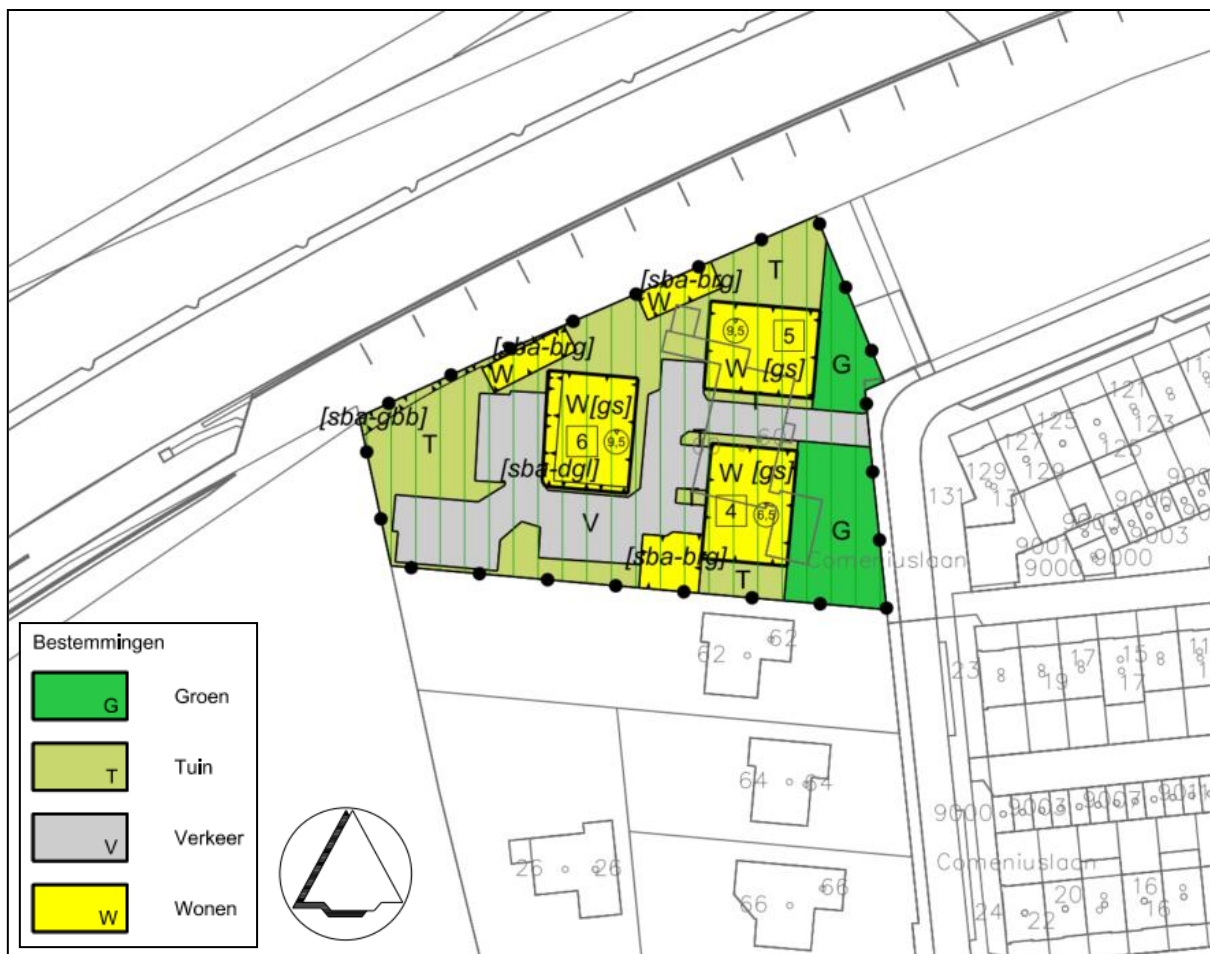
[sba-brg]
T
W
9,5
5
[sba-brg]
W
W [gs]
G
[sba-gbb]
W[gs]
T
6
9,5
[sba-dgl]
60
W [gs]
V
4
6,5
G
[sba-brg]
T
Comeniuslaan
121
8
125
123
127
129
125
129
131
131
9001
9000
9003
9000
62
62
23
8
8
19
17
17
15
8
64
64
9000
9003
9007
26
26
66
66
Comeniuslaan
24
22
20
16
16

Bestemmingen
G Groen
T Tuin
V Verkeer
W Wonen